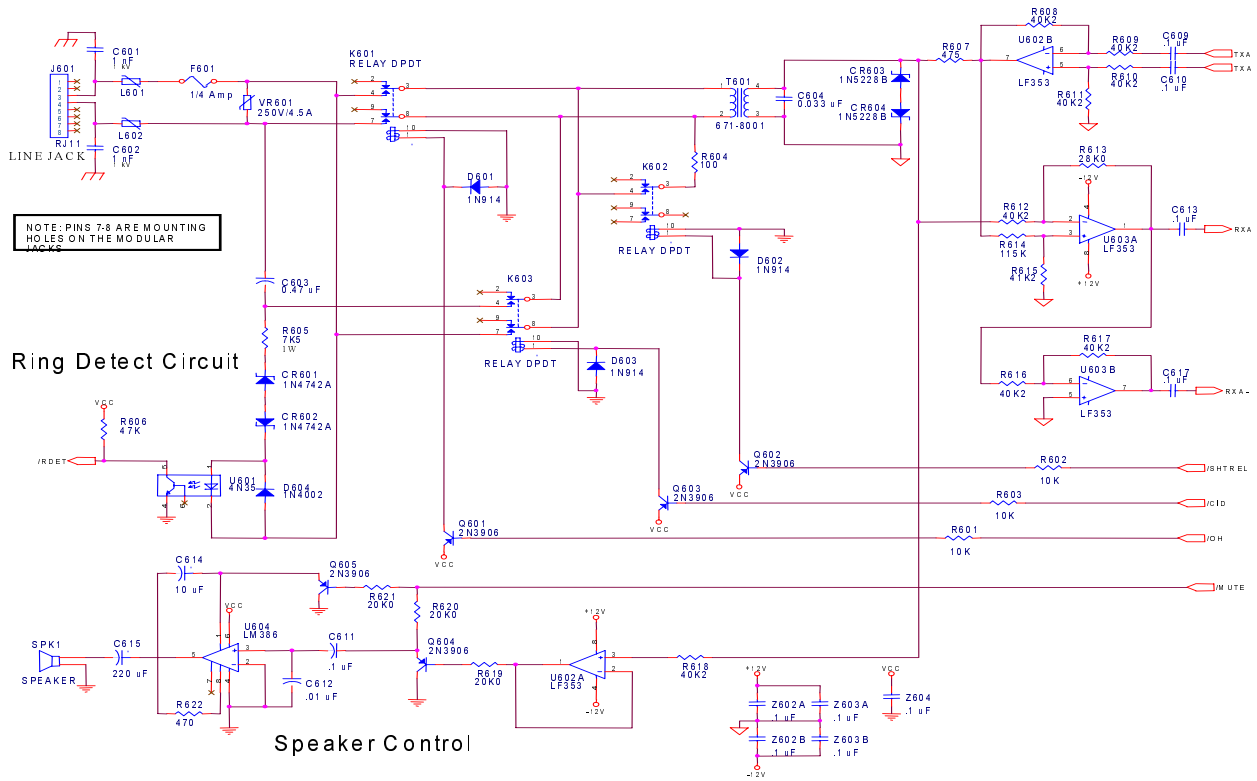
C601
1 nF
1 kV

J601
1
2
3
4
5
6
7
8

RJ11
LINE JACK

L601
L602

C602
1 nF
1 kV

F601
1/4 Amp

VR601
250V/4.5A

K601
RELAY DPDT
2
4
3
9
7
8
10

T601
671-8001
4
3
1
2

C604
0.033 uF

CR603
1N5228B

CR604
1N5228B

R607
475

R608
40K2

U602B
LF353
7
6
5

R609
40K2

C609
.1 uF

TXA

R610
40K2

C610
.1 uF

TXA

R611
40K2

D601
1N914

R604
100

K602
2
4
3
9
7
8
10
RELAY DPDT

D602
1N914

R613
28K0

-12V

R612
40K2

R614
115K

R615
41K2

U603A
LF353
2
3
1
4
8

+12V

C613
.1 uF

RXA

NOTE: PINS 7-8 ARE MOUNTING HOLES ON THE MODULAR JACKS

C603
0.47 uF

K603
2
4
3
9
7
8
10
RELAY DPDT

D603
1N914

R605
7K5
1W

Ring Detect Circuit

CR601
1N4742A

CR602
1N4742A

R617
40K2

R616
40K2

U603B
LF353
6
5
7

C617
.1 uF

RXA-

VCC
R606
47K

/RDET

U601
4N35
5
4
6
1
2

D604
1N4002

Q602
2N3906
VCC

R602
10K

/SHTREL

Q603
2N3906
VCC

R603
10K

/CID

Q601
2N3906
VCC

R601
10K

/OH

C614
10 uF

Q605
2N3906

R621
20K0

/MUTE

VCC
U604
LM386
6
5
3
2
7
4

R620
20K0

SPK1
SPEAKER

C615
220 uF

C611
.1 uF

C612
.01 uF

Q604
2N3906

R619
20K0

+12V
U602A
LF353
8
1
3
2
4
-12V

R618
40K2

R622
470

+12V
Z602A
.1 uF
Z603A
.1 uF
Z602B
.1 uF
Z603B
.1 uF
-12V

VCC
Z604
.1 uF

Speaker Control